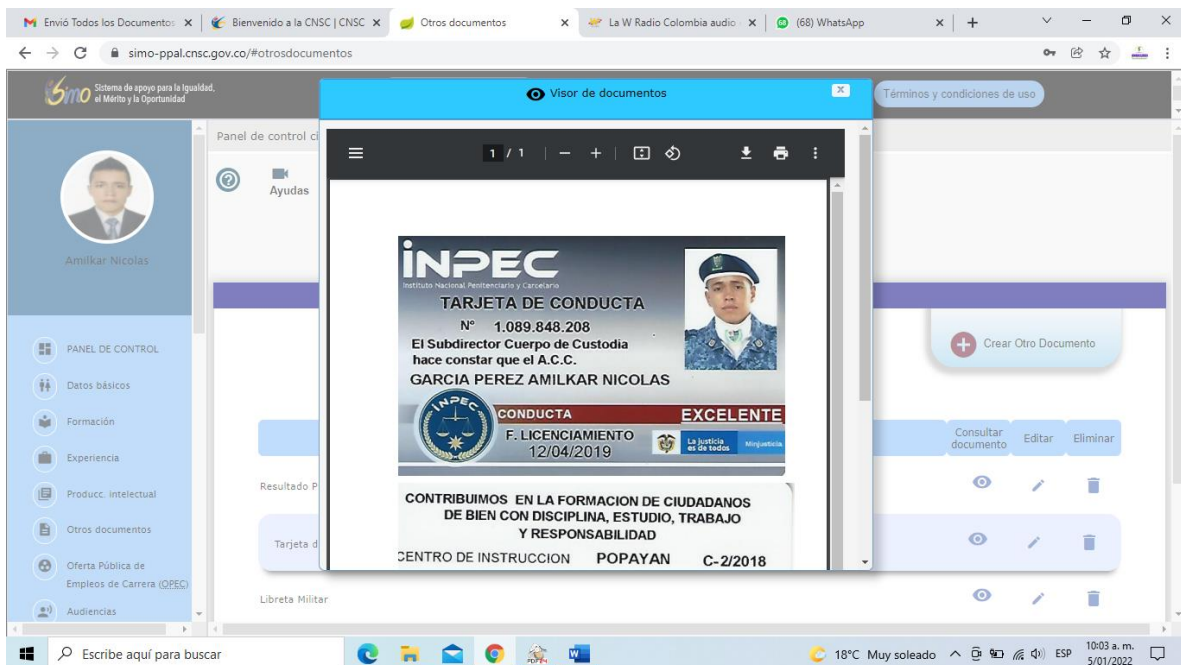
Envió Todos los Documentos × | Bienvenido a la CNSC | CNSC × | Otros documentos × | La W Radio Colombia audio × | (68) WhatsApp × | +

simo-ppal.cnsc.gov.co/#otrosdocumentos

Simo Sistema de apoyo para la Igualdad, el Mérito y la Oportunidad

Términos y condiciones de uso

Amilkar Nicolas

PANEL DE CONTROL
Datos básicos
Formación
Experiencia
Producc. intelectual
Otros documentos
Oferta Pública de Empleos de Carrera (OPEC)
Audiencias

Panel de control ci

Ayudas

Crear Otro Documento

Consultar documento | Editar | Eliminar

Resultado P

Tarjeta d

Libreta Militar

Visor de documentos

1 / 1

INPEC
Instituto Nacional Penitenciario y Carcelario
TARJETA DE CONDUCTA
N° 1.089.848.208
El Subdirector Cuerpo de Custodia hace constar que el A.C.C.
GARCIA PEREZ AMILKAR NICOLAS
INPEC
CONDUCTA EXCELENTE
F. LICENCIAMIENTO 12/04/2019
La justicia es de todos Minjusticia

CONTRIBUIMOS EN LA FORMACION DE CIUDADANOS DE BIEN CON DISCIPLINA, ESTUDIO, TRABAJO Y RESPONSABILIDAD
CENTRO DE INSTRUCCION POPAYAN C-2/2018

Escribe aquí para buscar

18°C Muy soleado ESP 10:03 a. m. 5/01/2022